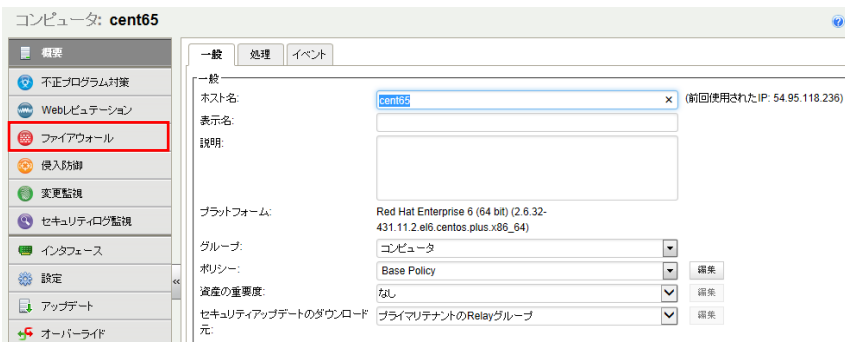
コンピュータ: cent65

概要
不正プログラム対策
Webレピュテーション
ファイアウォール
侵入防御
変更監視
セキュリティログ監視
インタフェース
設定
アップデート
オーバーライド

一般 | 処理 | イベント

一般

ホスト名: cent65 × (前回使用されたIP: 54.95.118.236)

表示名:

説明:

プラットフォーム: Red Hat Enterprise 6 (64 bit) (2.6.32-431.11.2.el6.centos.plus.x86_64)

グループ: コンピュータ

ポリシー: Base Policy 編集

資産の重要度: なし 編集

セキュリティアップデートのダウンロード元: プライマリテナントのRelayグループ 編集